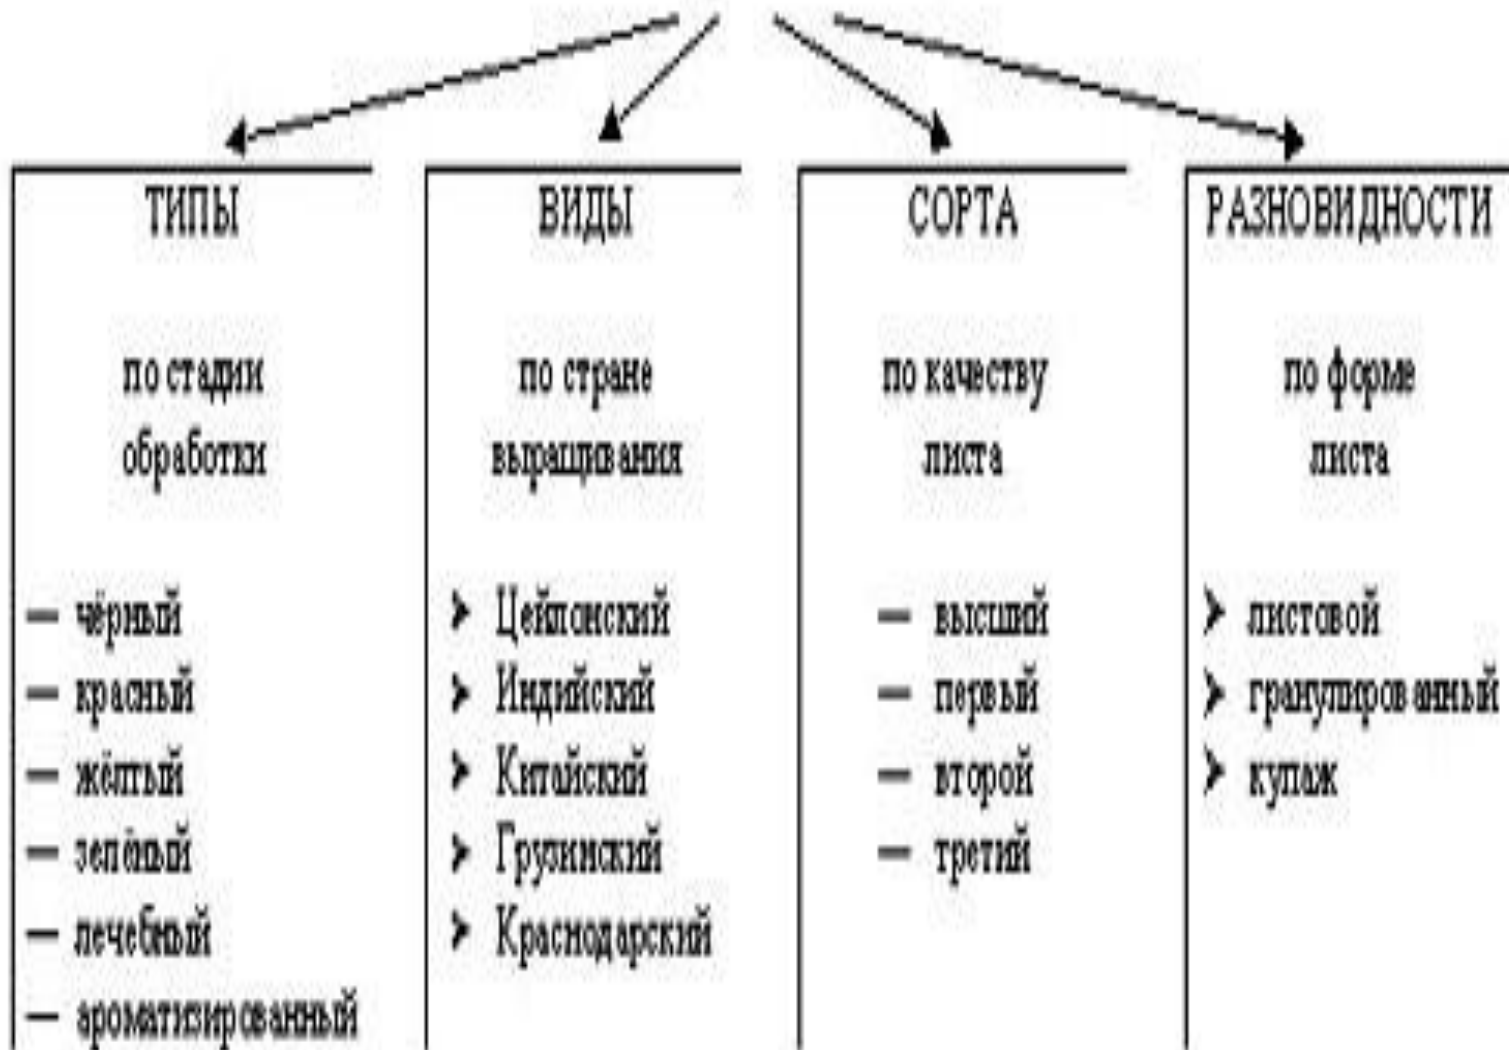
ТИПЫ

по стадии обработки

– чёрный
– красный
– жёлтый
– зелёный
– лечебный
– ароматизированный

ВИДЫ

по стране выращивания

➤ Цейлонский
➤ Индийский
➤ Китайский
➤ Грузинский
➤ Краснодарский

СОРТА

по качеству листа

– высший
– первый
– второй
– третий

РАЗНОВИДНОСТИ

по форме листа

➤ листовой
➤ гранулированный
➤ купаж